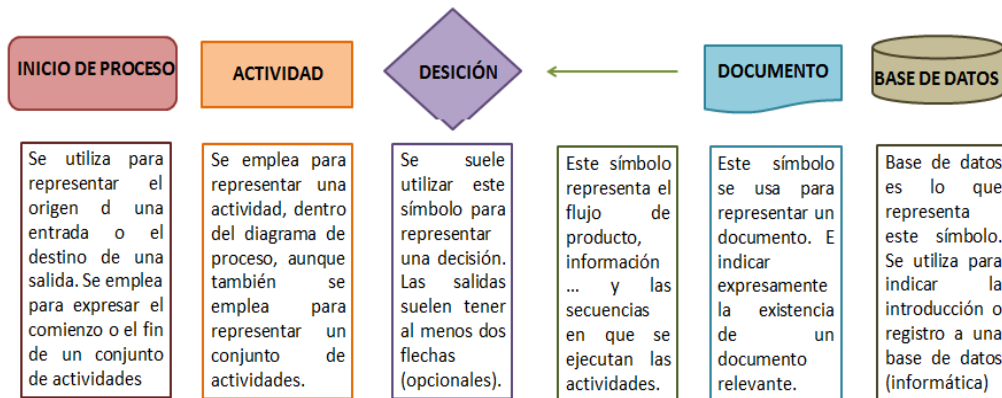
INICIO DE PROCESO

Se utiliza para representar el origen d una entrada o el destino de una salida. Se emplea para expresar el comienzo o el fin de un conjunto de actividades

ACTIVIDAD

Se emplea para representar una actividad, dentro del diagrama de proceso, aunque también se emplea para representar un conjunto de actividades.

DESICIÓN

Se suele utilizar este símbolo para representar una decisión. Las salidas suelen tener al menos dos flechas (opcionales).

Este símbolo representa el flujo de producto, información ... y las secuencias en que se ejecutan las actividades.

DOCUMENTO

Este símbolo se usa para representar un documento. E indicar expresamente la existencia de un documento relevante.

BASE DE DATOS

Base de datos es lo que representa este símbolo. Se utiliza para indicar la introducción o registro a una base de datos (informática)